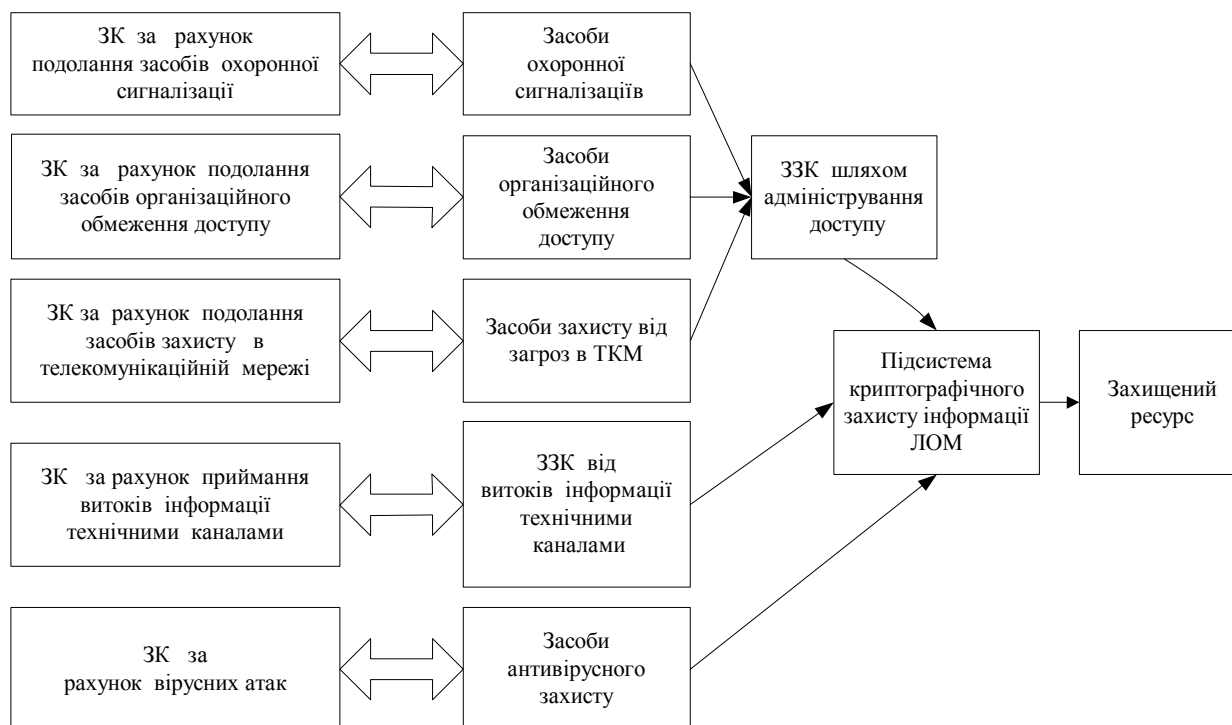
ЗК за рахунок подолання засобів охоронної сигналізації

Засоби охоронної сигналізаціїв

ЗК за рахунок подолання засобів організаційного обмеження доступу

Засоби організаційного обмеження доступу

ЗЗК шляхом адміністрування доступу

ЗК за рахунок подолання засобів захисту в телекомунікаційній мережі

Засоби захисту від загроз в ТКМ

Підсистема криптографічного захисту інформації ЛОМ

Захищений ресурс

ЗК за рахунок приймання витоків інформації технічними каналами

ЗЗК від витоків інформації технічними каналами

ЗК за рахунок вірусних атак

Засоби антивірусного захисту